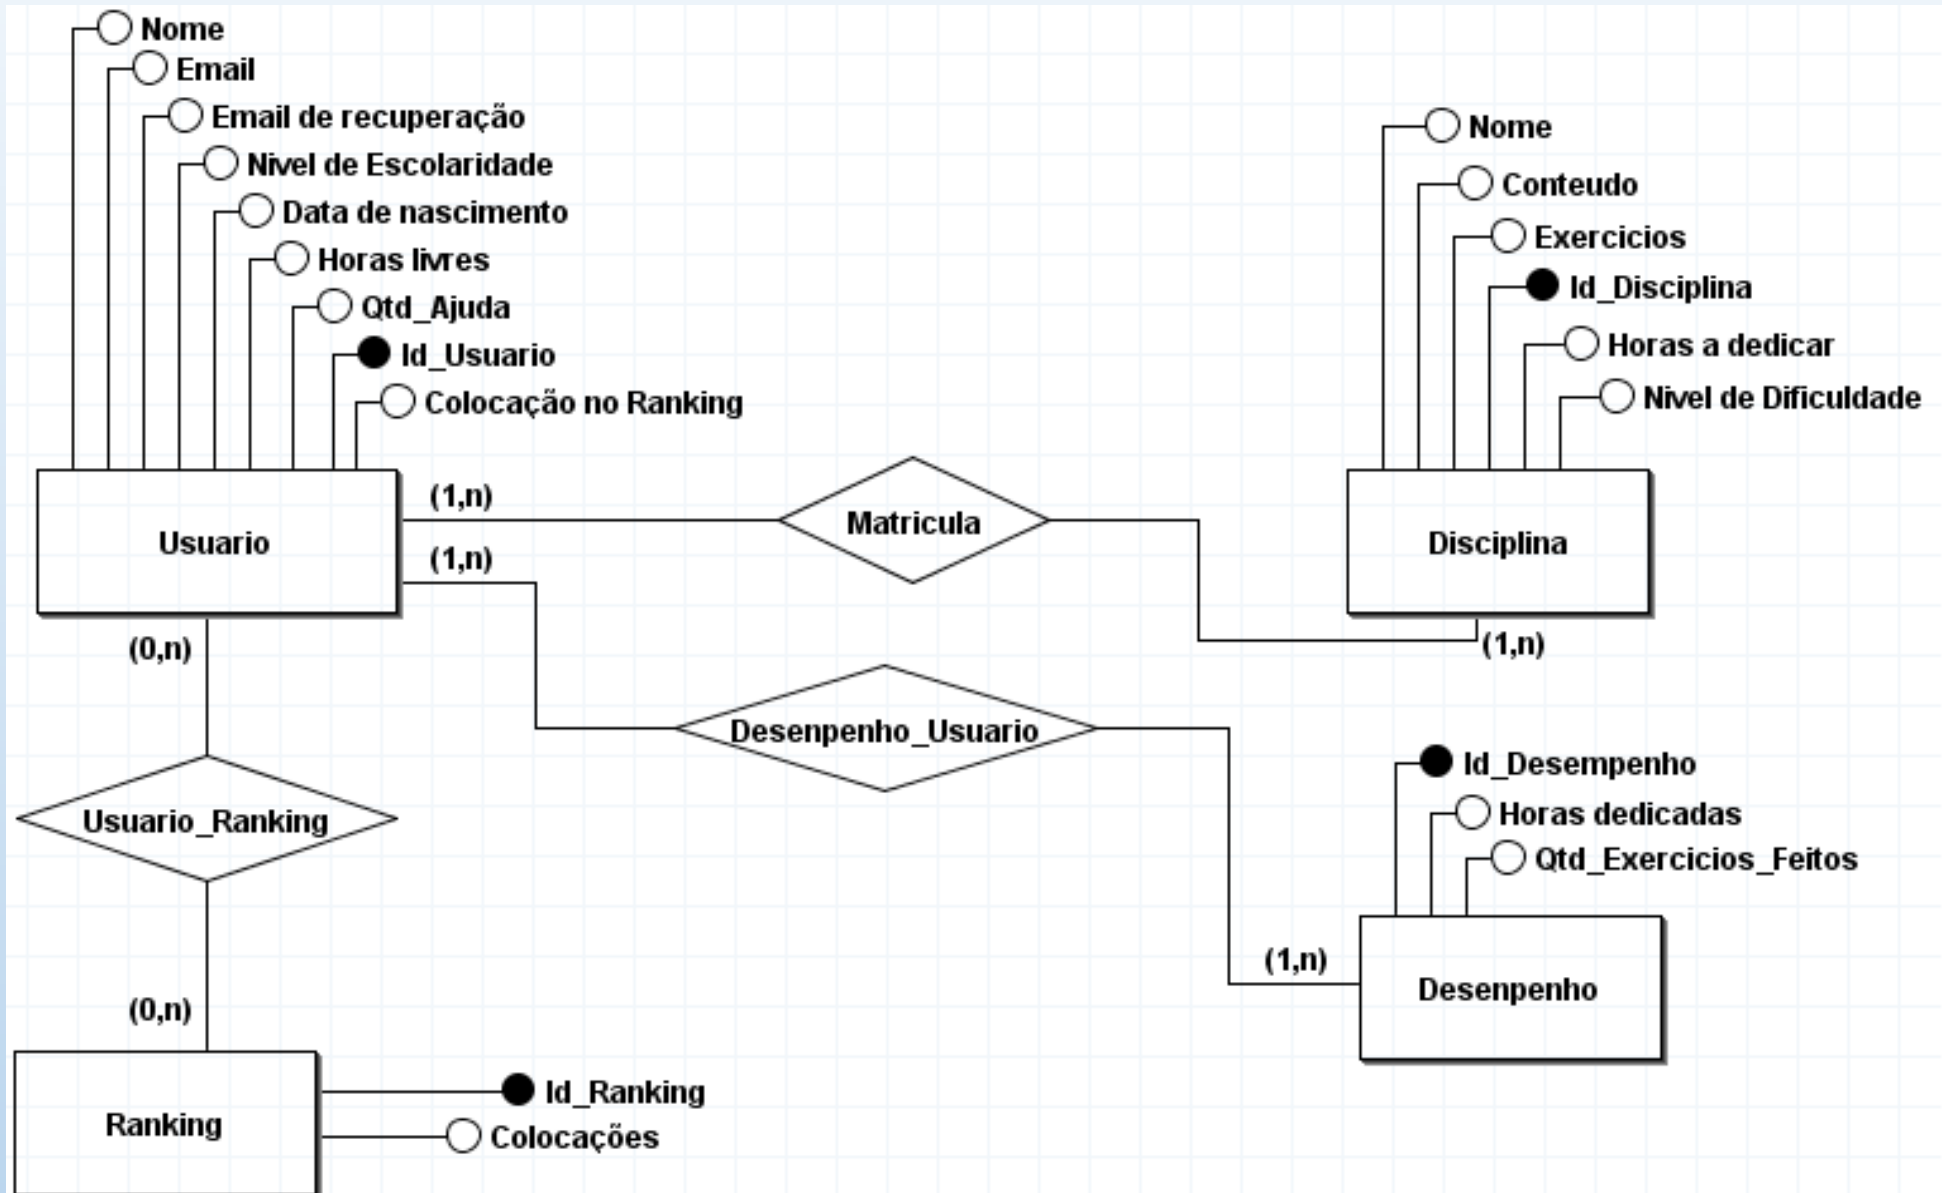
Nome
Email
Email de recuperação
Nivel de Escolaridade
Data de nascimento
Horas livres
Qtd_Ajuda
Id_Usuario
Colocação no Ranking

Nome
Conteudo
Exercicios
Id_Disciplina
Horas a dedicar
Nivel de Dificuldade

Usuario
(1,n)
Matricula
(1,n)
Disciplina
(1,n)

(0,n)
Desenpenho_Usuario
Usuario_Ranking

Id_Desempenho
Horas dedicadas
Qtd_Exercicios_Feitos

(1,n)
Desenpenho

(0,n)
Ranking
Id_Ranking
Colocações